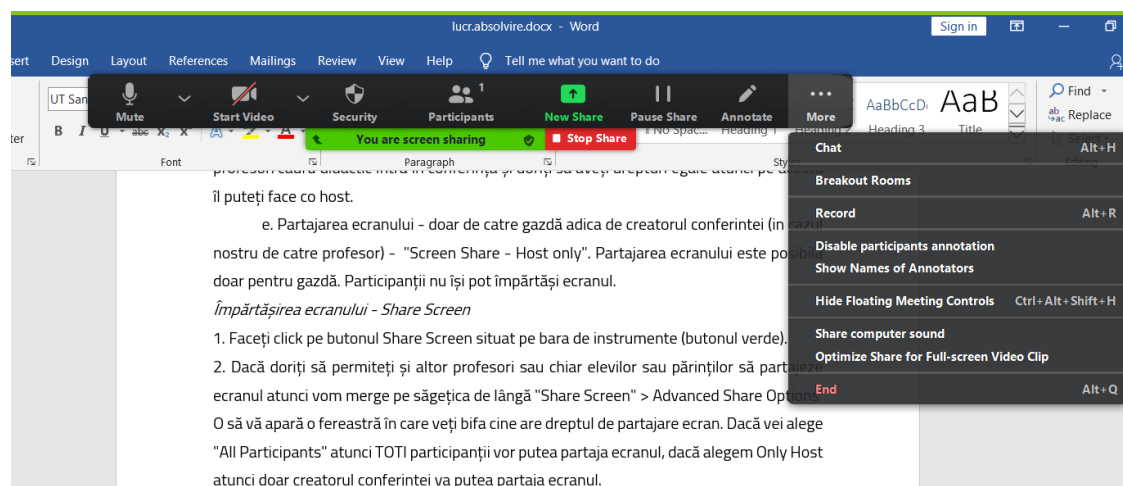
lucr.absolvire.docx - Word

Sign in

sert Design Layout References Mailings Review View Help Tell me what you want to do

Mute Start Video Security Participants 1 New Share Pause Share Annotate More

UT San

AaBbCcD AaB

Find
Replace

You are screen sharing

Stop Share

Font Paragraph

1 No Spac... Heading 1 Heading 2 Heading 3 Title

Chat Alt+H
Breakout Rooms
Record Alt+R
Disable participants annotation
Show Names of Annotators
Hide Floating Meeting Controls Ctrl+Alt+Shift+H
Share computer sound
Optimize Share for Full-screen Video Clip
End Alt+Q

îl puteți face co host.

e. Partajarea ecranului - doar de catre gazdă adica de creatorul conferintei (in cazul nostru de catre profesor) - "Screen Share - Host only". Partajarea ecranului este posibila doar pentru gazdă. Participanții nu își pot împărtăși ecranul.

Împărtășirea ecranului - Share Screen

1. Faceți click pe butonul Share Screen situat pe bara de instrumente (butonul verde).

2. Dacă doriți să permiteți și altor profesori sau chiar elevilor sau părinților să partajeze ecranul atunci vom merge pe săgețica de lângă "Share Screen" > Advanced Share Options. O să vă apară o fereastră în care veți bifa cine are dreptul de partajare ecran. Dacă vei alege "All Participants" atunci TOTI participanții vor putea partaja ecranul, dacă alegem Only Host atunci doar creatorul conferintei va putea partaja ecranul.